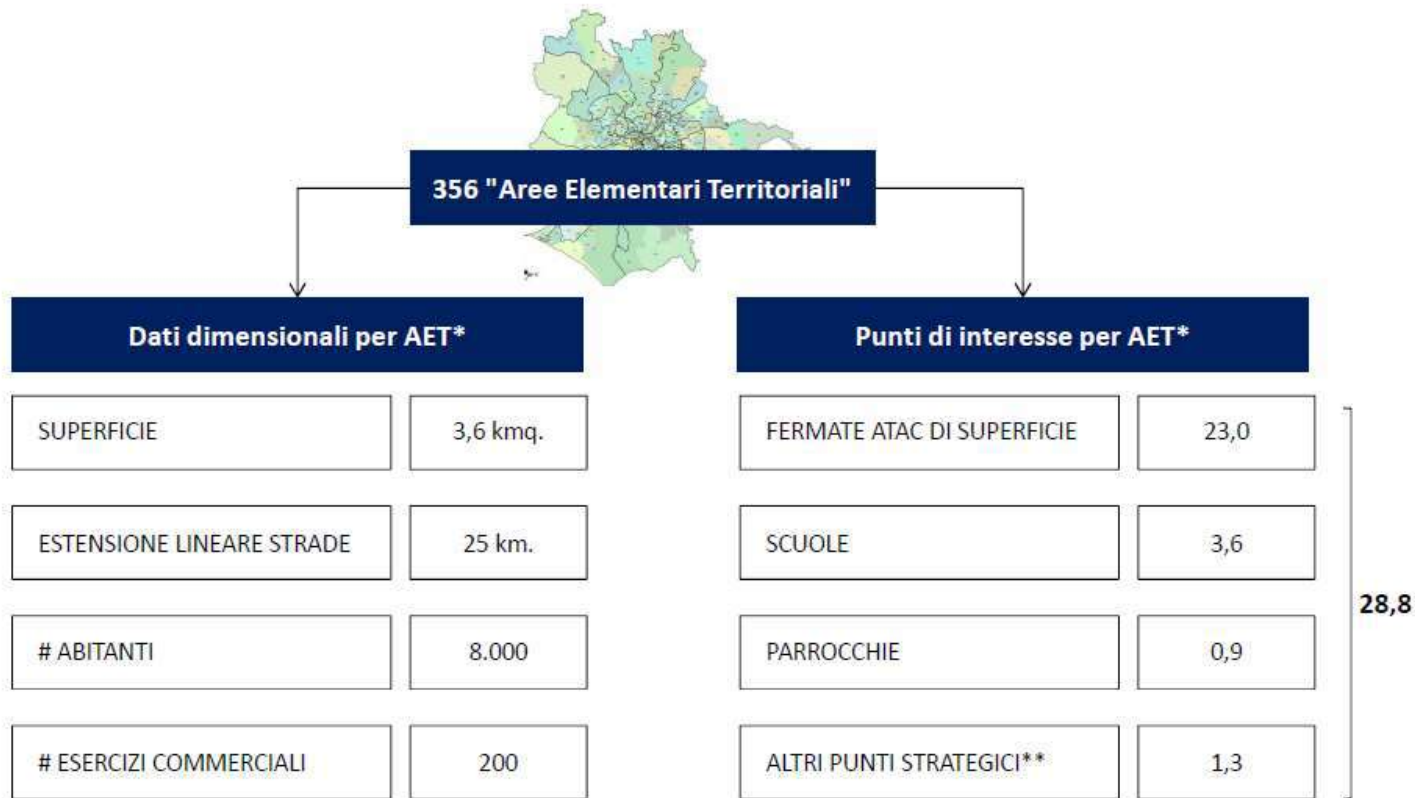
356 "Aree Elementari Territoriali"

Dati dimensionali per AET*

| | |
|---|---|
| SUPERFICIE | 3,6 kmq. |
| ESTENSIONE LINEARE STRADE | 25 km. |
| # ABITANTI | 8.000 |
| # ESERCIZI COMMERCIALI | 200 |

Punti di interesse per AET*

| | |
|---|---|
| FERMATE ATAC DI SUPERFICIE | 23,0 |
| SCUOLE | 3,6 |
| PARROCCHIE | 0,9 |
| ALTRI PUNTI STRATEGICI** | 1,3 |

28,8